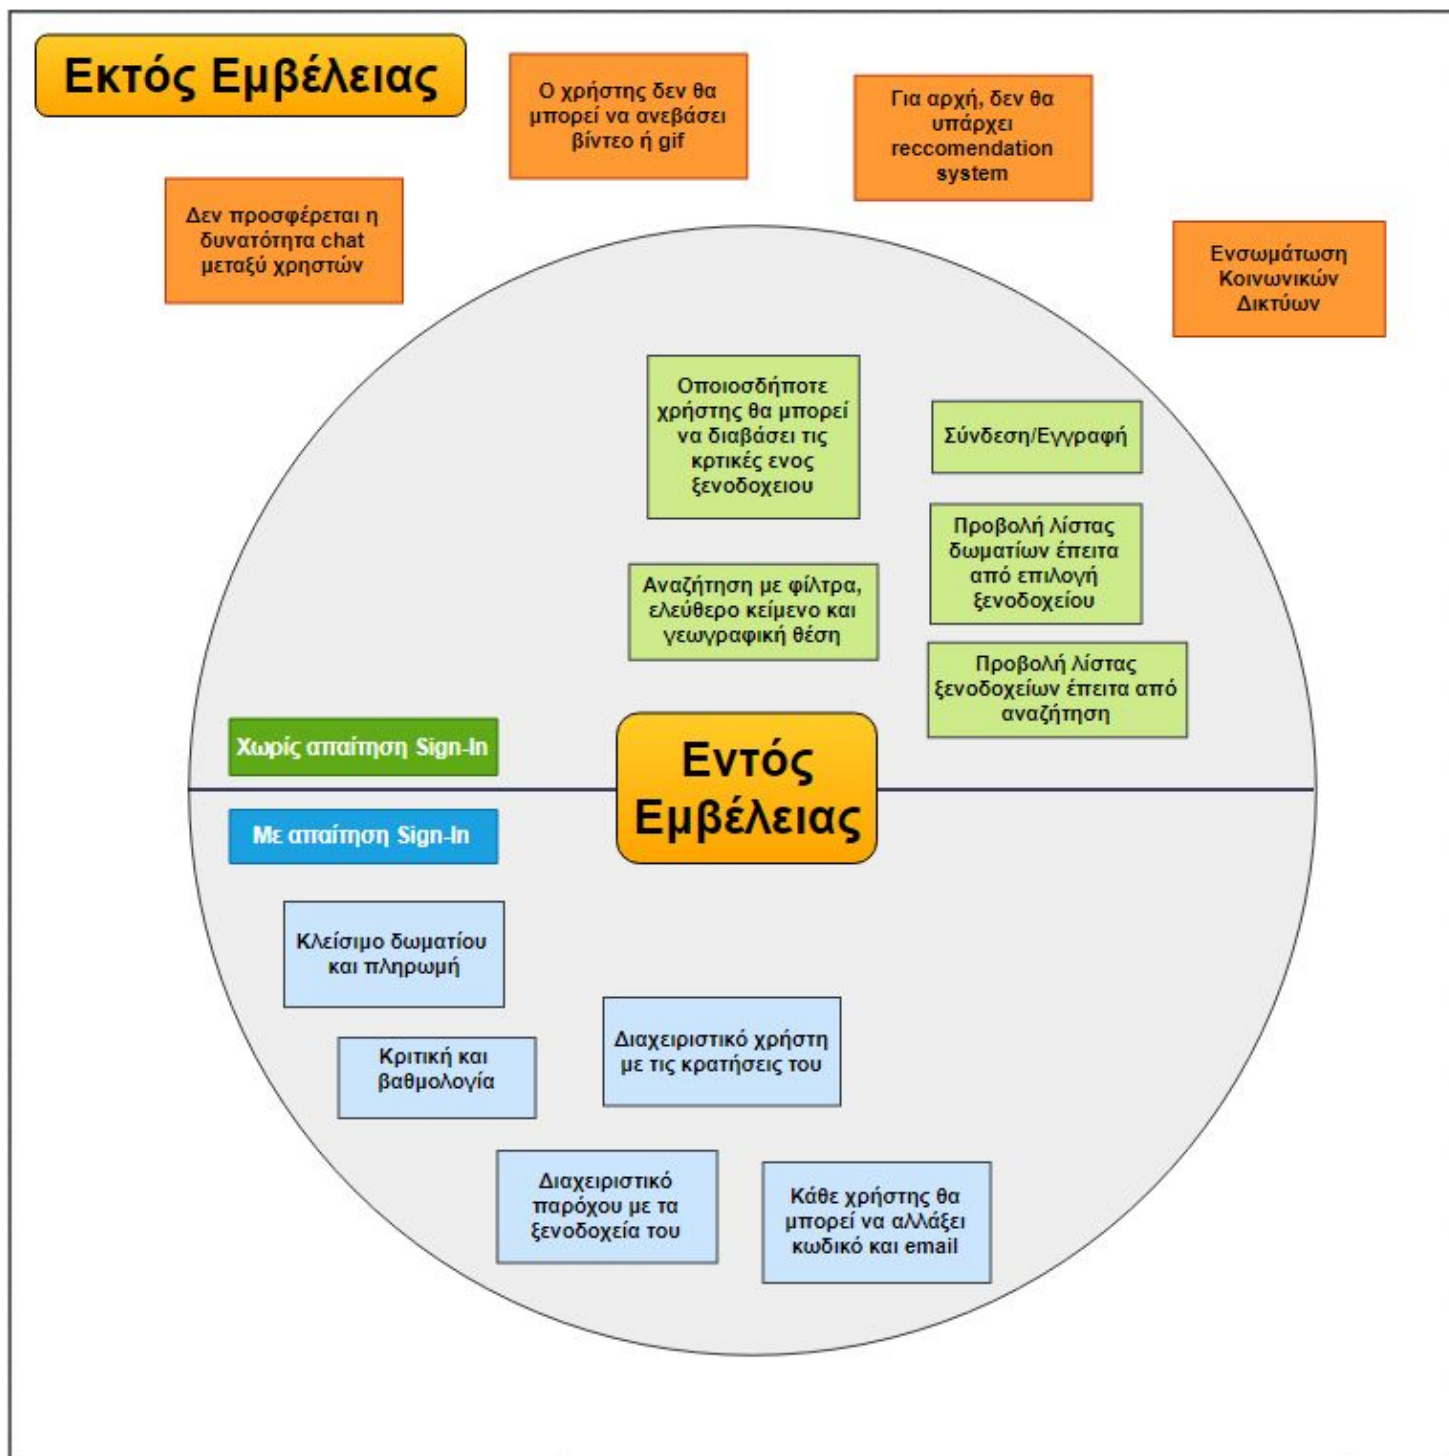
Εκτός Εμβέλειας

Ο χρήστης δεν θα μπορεί να ανεβάσει βίντεο ή gif

Για αρχή, δεν θα υπάρχει reccomendation system

Δεν προσφέρεται η δυνατότητα chat μεταξύ χρηστών

Ενσωμάτωση Κοινωνικών Δικτύων

Οποιοσδήποτε χρήστης θα μπορεί να διαβάσει τις κρτικές ενος ξενοδοχειου

Σύνδεση/Εγγραφή

Προβολή λίστας δωματίων έπειτα από επιλογή ξενοδοχείου

Αναζήτηση με φίλτρα, ελεύθερο κείμενο και γεωγραφική θέση

Προβολή λίστας ξενοδοχείων έπειτα από αναζήτηση

Χωρίς απαίτηση Sign-In

Εντός Εμβέλειας

Με απαίτηση Sign-In

Κλείσιμο δωματίου και πληρωμή

Κριτική και βαθμολογία

Διαχειριστικό χρήστη με τις κρατήσεις του

Διαχειριστικό παρόχου με τα ξενοδοχεία του

Κάθε χρήστης θα μπορεί να αλλάξει κωδικό και email